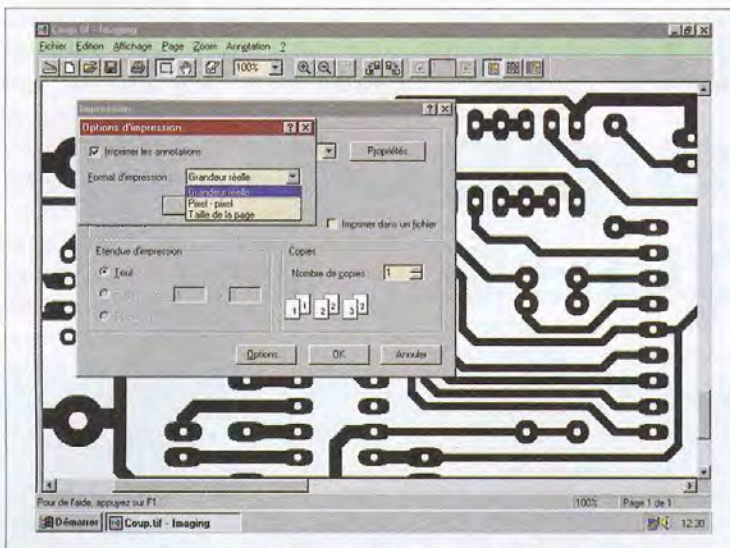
Coup.tif - Imaging

Fichier Edition Affichage Page Zoom Annotation ?

100%

Impression

Options d'impression

Imprimer les annotations

Format d'impression : Grandeur réelle

Grandeur réelle
Pixel - pixel
Taille de la page

Propriétés

Imprimer dans un fichier

Etendue d'impression

Tout

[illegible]

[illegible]

Copies

Nombre de copies 1

1 1 2 2 3 3

Options

OK

Annuler

Pour de l'aide, appuyez sur F1

100%

Page 1 de 1

Démarrer

Coup.tif - Imaging

12:30